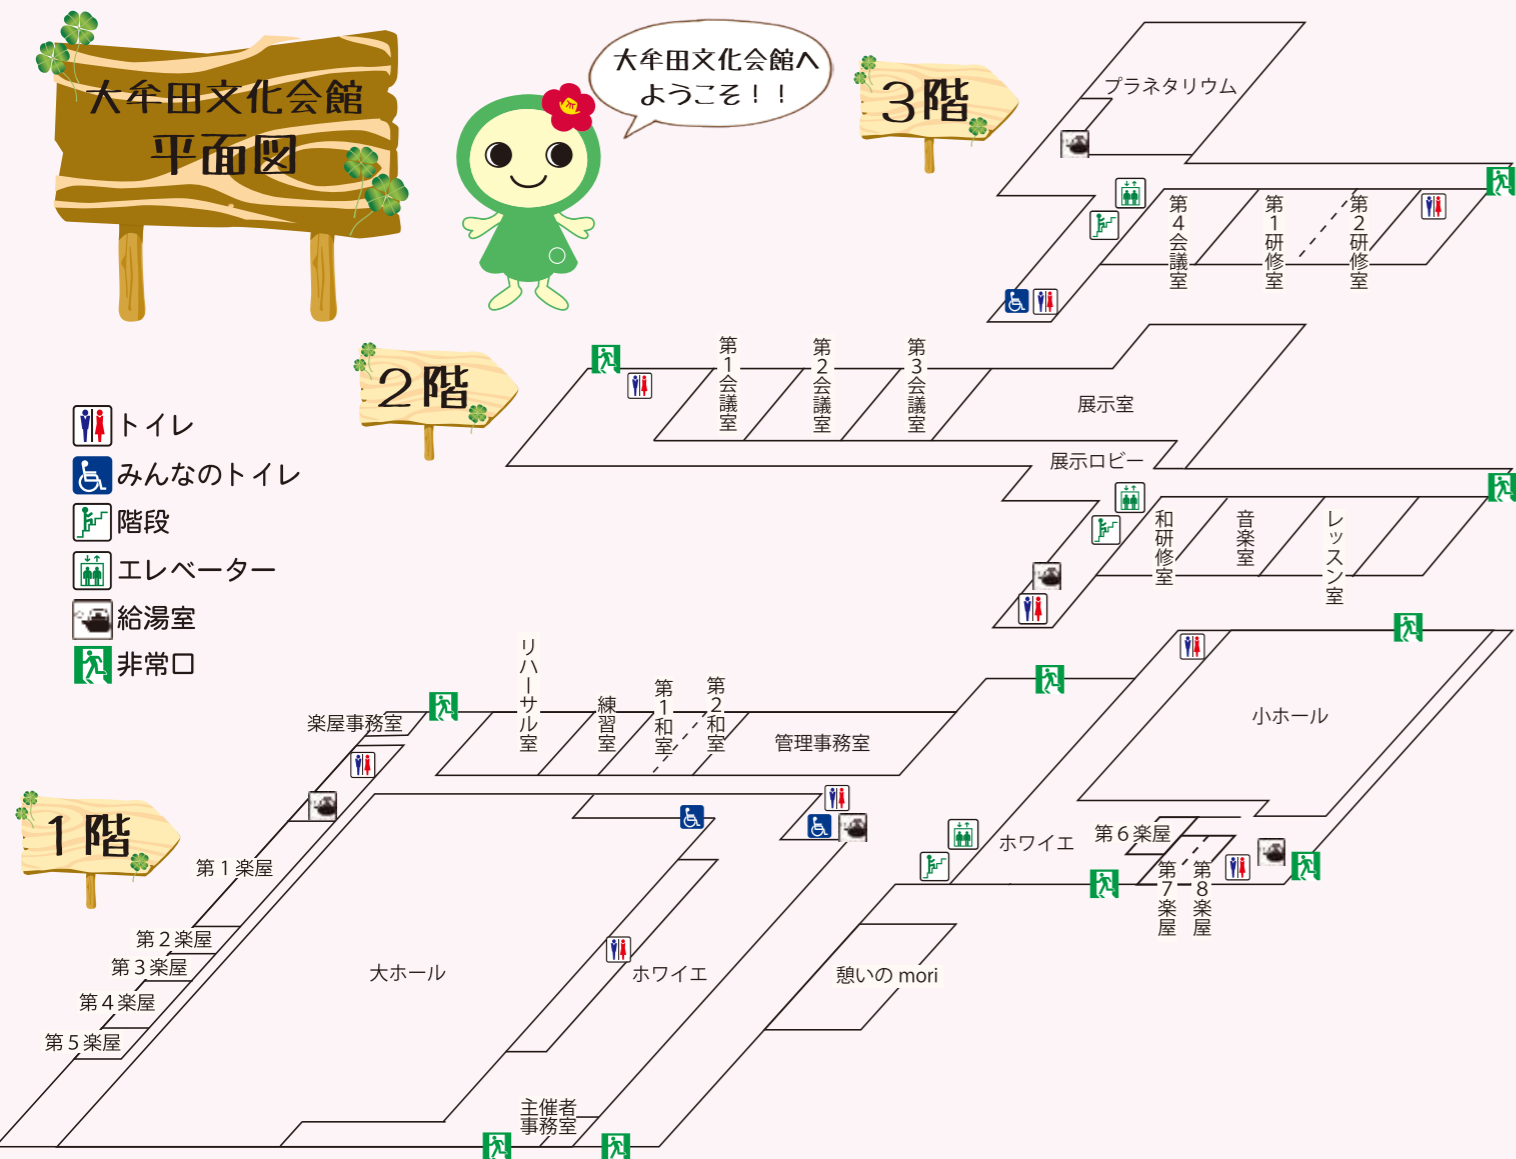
大牟田文化会館
平面図

大牟田文化会館へようこそ！！

トイレ
みんなのトイレ
階段
エレベーター
給湯室
非常口

3階
プラネタリウム
第4会議室
第1研修室
第2研修室

2階
第1会議室
第2会議室
第3会議室
展示室
展示ロビー
和研修室
音楽室
レッスン室

1階
楽屋事務室
リハーサル室
練習室
第1和室
第2和室
管理事務室
小ホール
第1楽屋
第2楽屋
第3楽屋
第4楽屋
第5楽屋
大ホール
ホワイエ
ホワイエ
第6楽屋
第7楽屋
第8楽屋
憩いの mori
主催者事務室